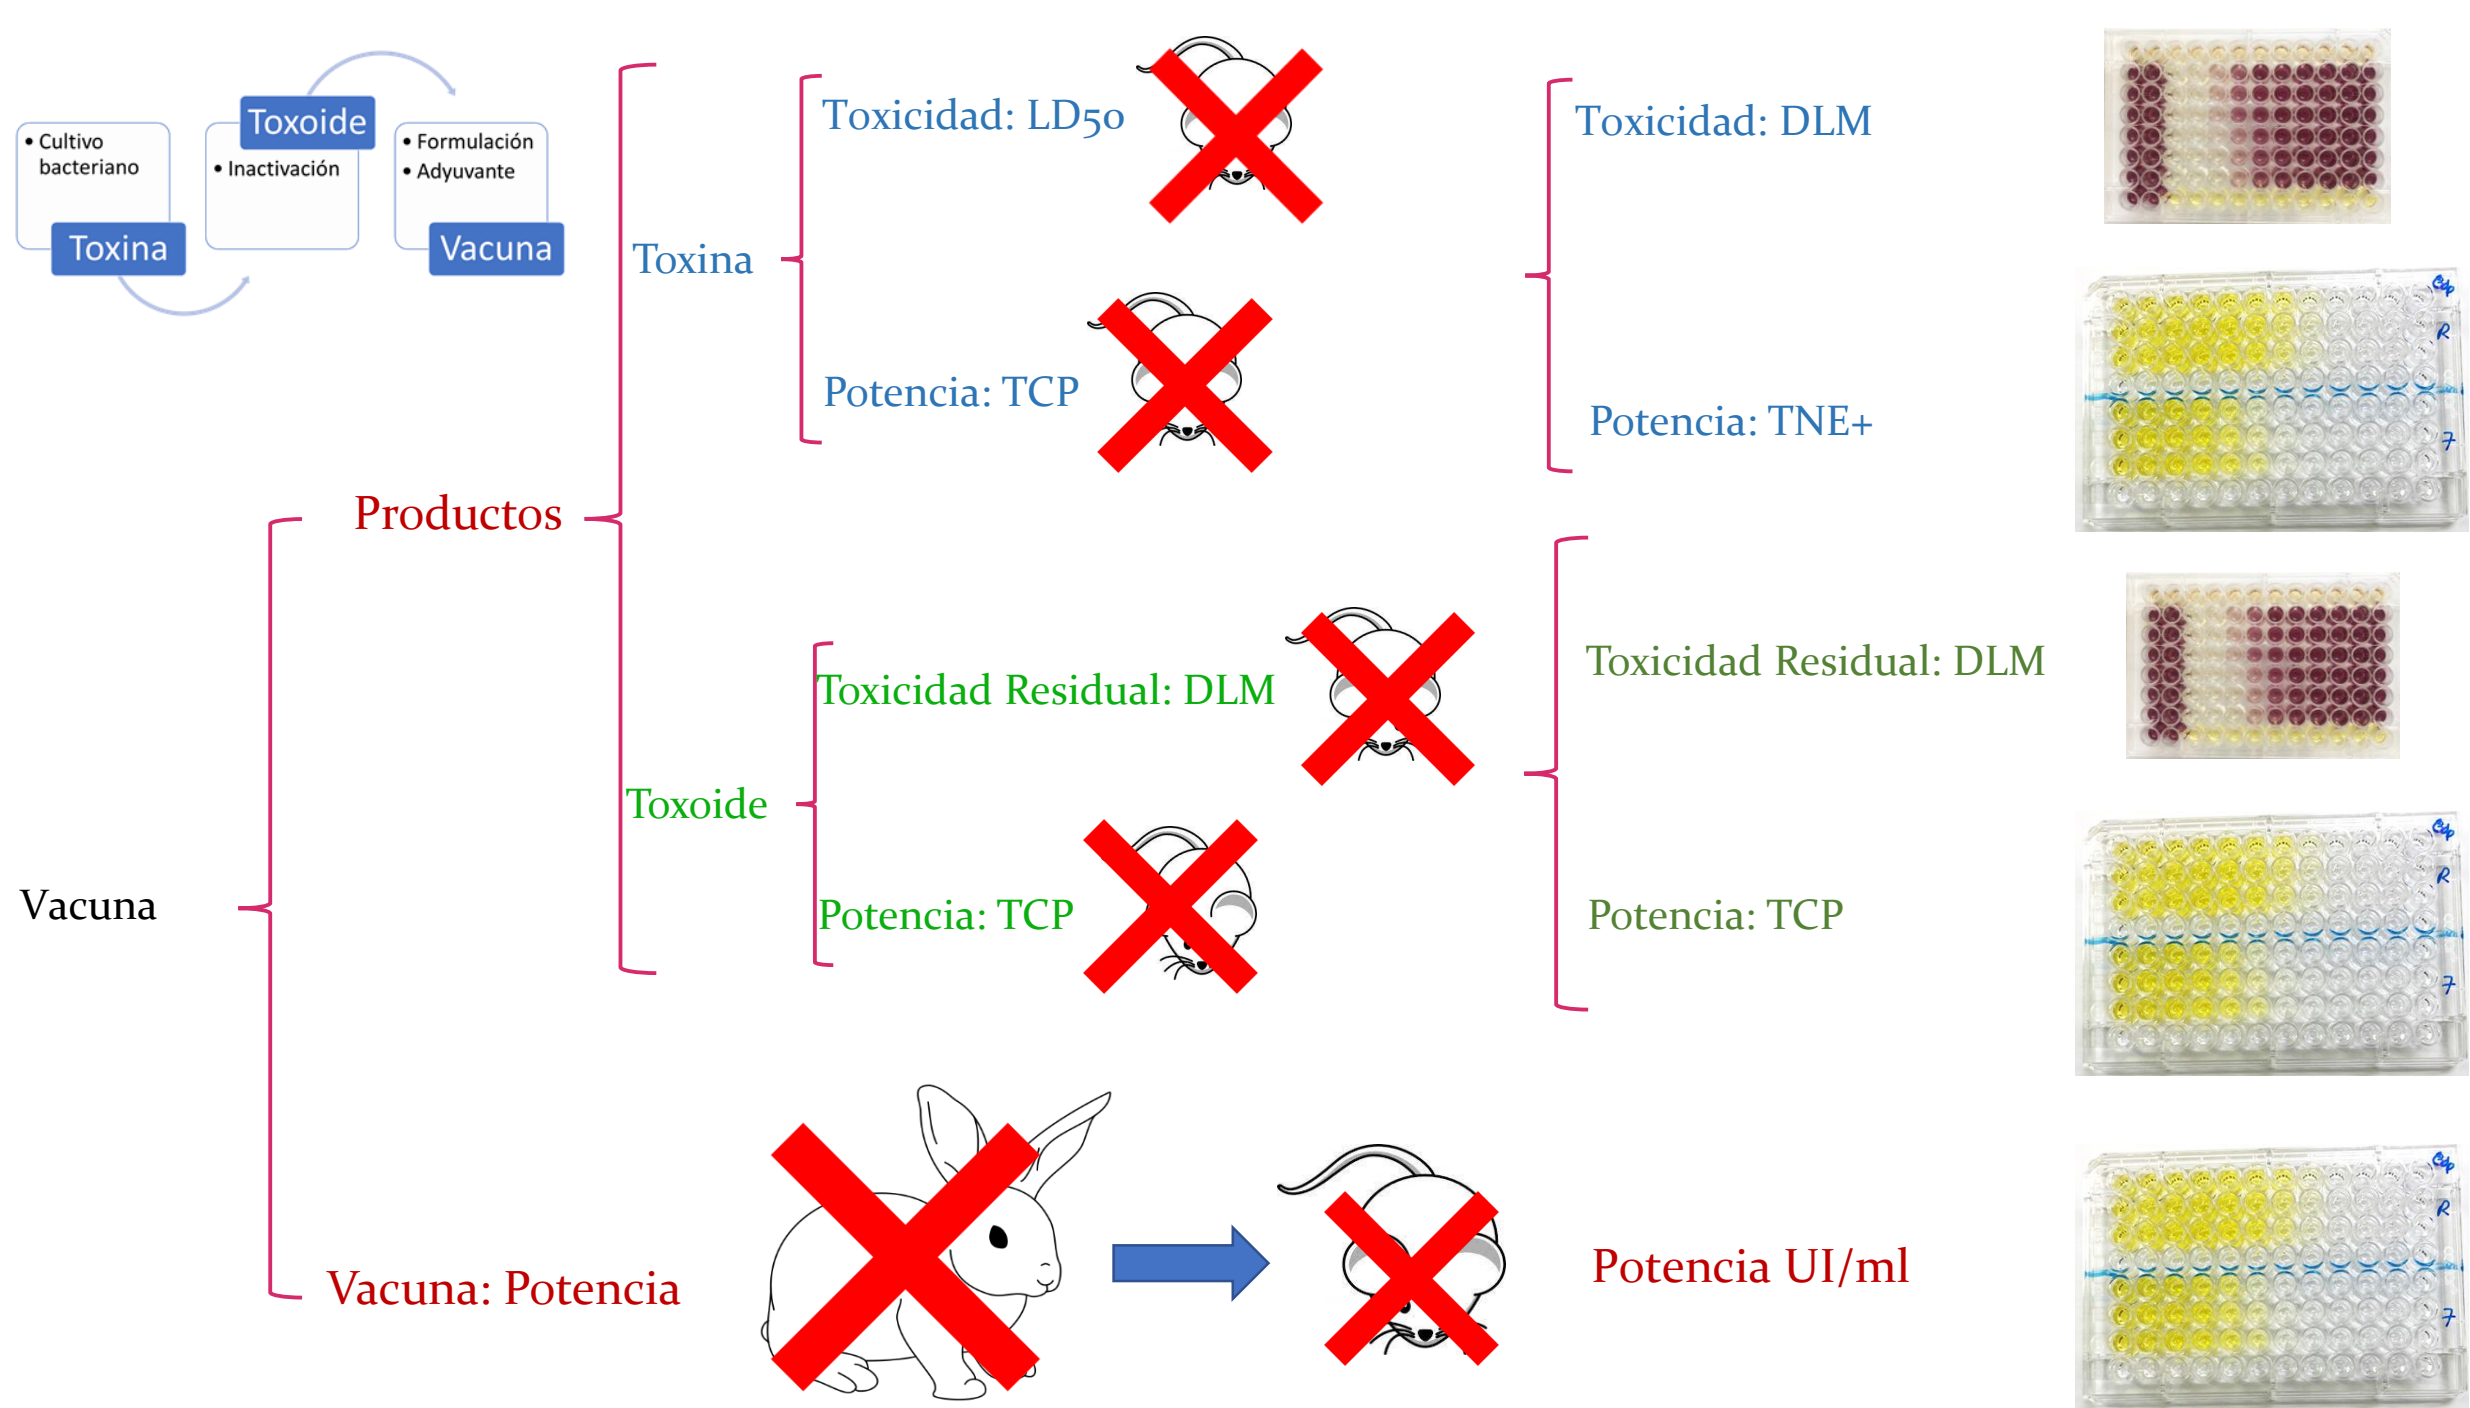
• Cultivo bacteriano
Toxina
Toxoide
• Inactivación
• Formulación
• Adyuvante
Vacuna

Toxina
Toxicidad: LD50
Potencia: TCP

Toxicidad: DLM
Potencia: TNE+

Productos

Toxoide
Toxicidad Residual: DLM
Potencia: TCP

Toxicidad Residual: DLM
Potencia: TCP

Vacuna

Vacuna: Potencia

Potencia UI/ml